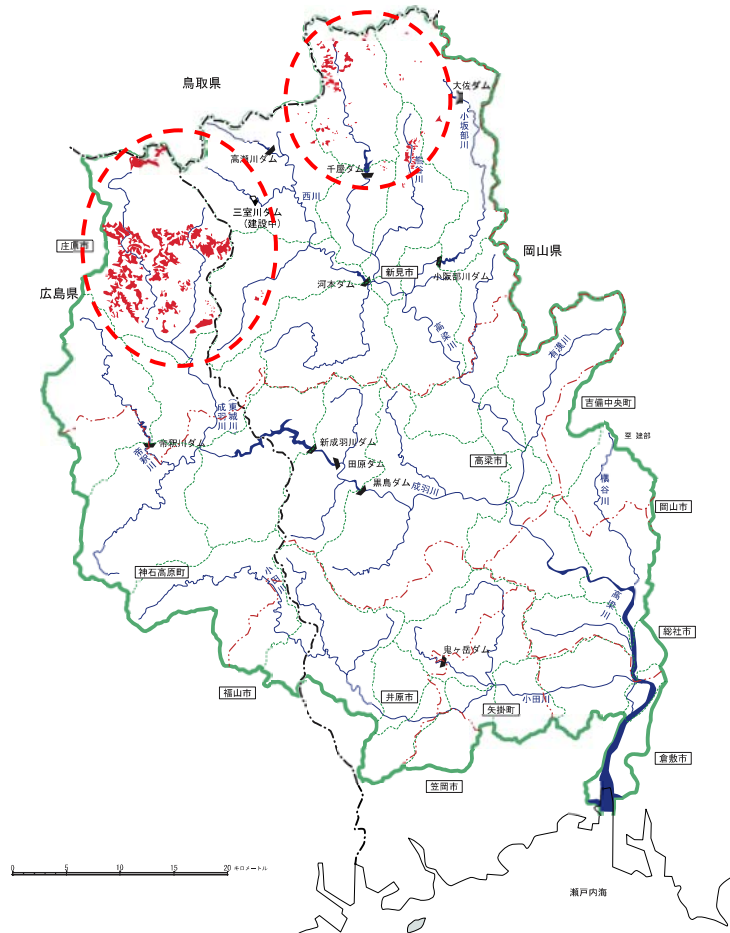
鳥取県

大佐ダム

小坂部川

高瀬川ダム

千屋ダム

高梁川

西川

三室川ダム
(建設中)

庄原市

岡山県

広島県

新見市

小阪部川ダム

河本ダム

高梁川

有漢川

吉備中央町

成羽川

東城川

至 建部

帝釈川ダム

新成羽川ダム

帝釈川

田原ダム

高梁市

槙谷川

黒鳥ダム

成羽川

岡山市

神石高原町

小田川

高梁川

総社市

鬼ヶ嶽ダム

福山市

井原市

小田川

矢掛町

倉敷市

笠岡市

0 5 10 15 20 キロメートル

瀬戸内海